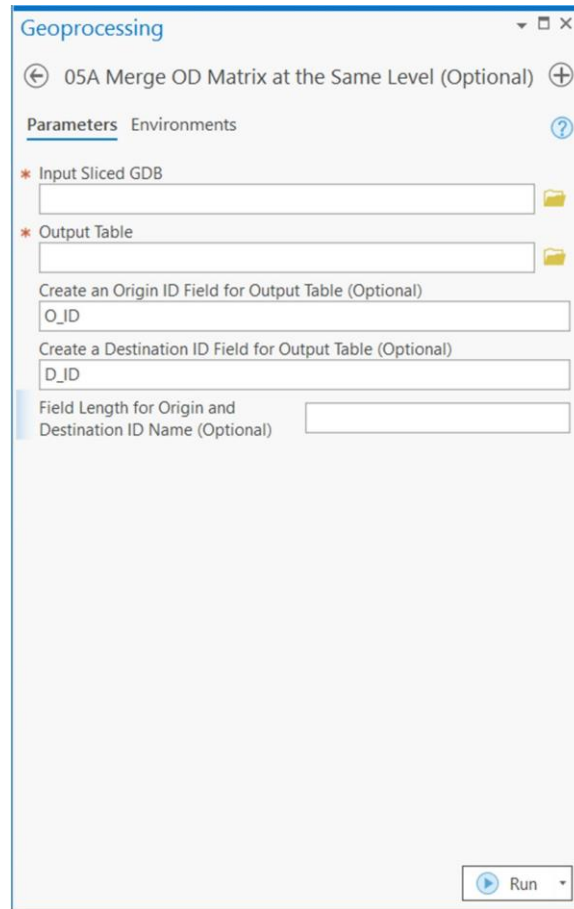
Geoprocessing

05A Merge OD Matrix at the Same Level (Optional)

Parameters Environments

* Input Sliced GDB

* Output Table

Create an Origin ID Field for Output Table (Optional)

O_ID

Create a Destination ID Field for Output Table (Optional)

D_ID

Field Length for Origin and Destination ID Name (Optional)

Run